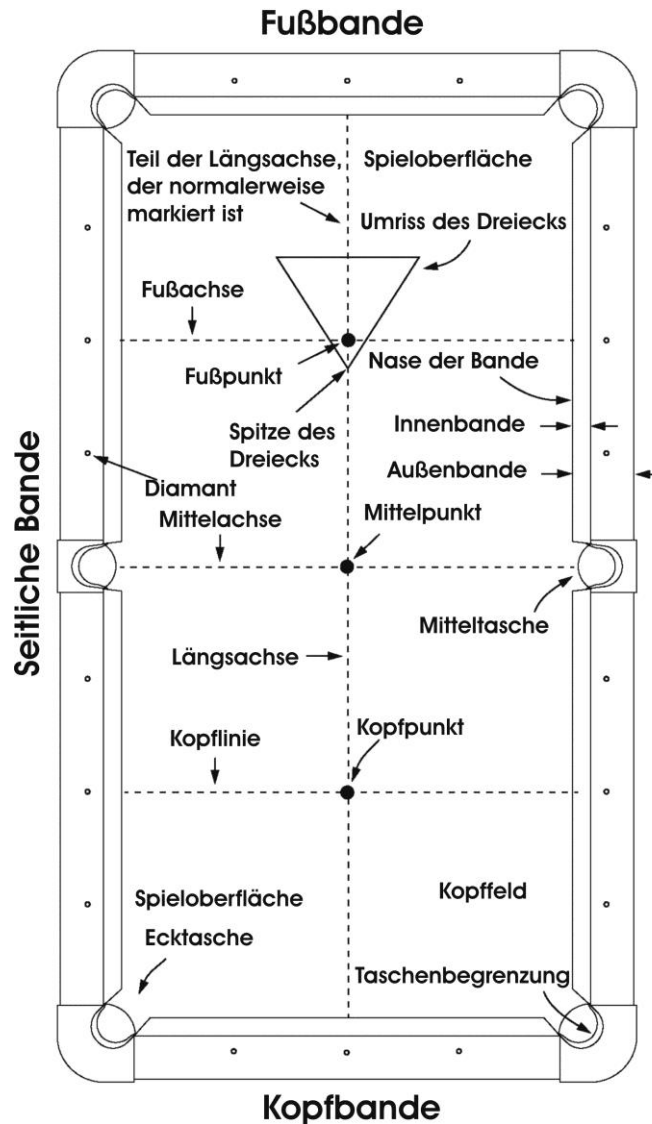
Fußbande

Teil der Längsachse, der normalerweise markiert ist

Spieloberfläche

Umriss des Dreiecks

Fußachse

Fußpunkt

Nase der Bande

Spitze des Dreiecks

Innenbande

Außenbande

Diamant

Mittelachse

Mittelpunkt

Seitliche Bande

Mitteltasche

Längsachse

Kopflinie

Kopfpunkt

Spieloberfläche

Kopffeld

Ecktasche

Taschenbegrenzung

Kopfbande